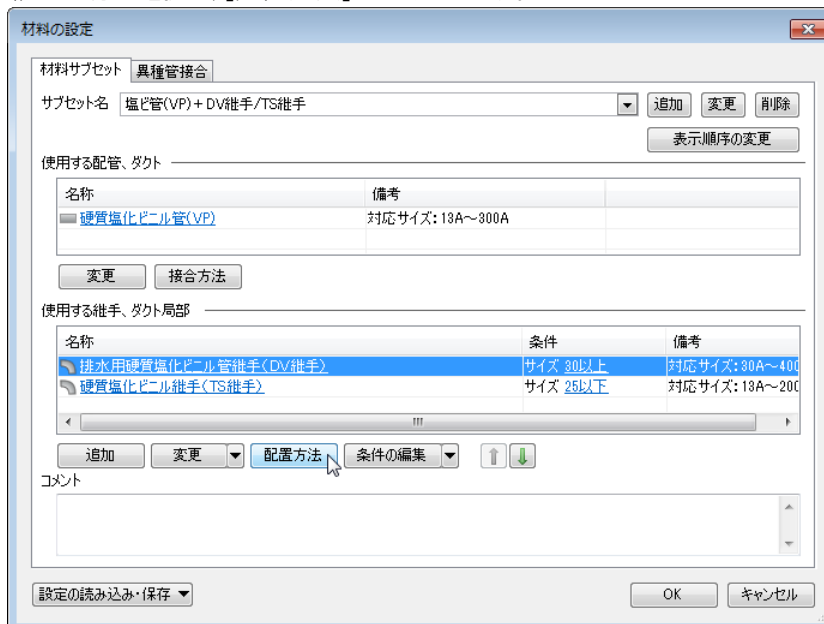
材料の設定

材料サブセット 異種管接合

サブセット名 塩ビ管(VP)+DV継手/TS継手 追加 変更 削除

表示順序の変更

使用する配管、ダクト

| 名称 | 備考 |
|---|---|
| 硬質塩化ビニル管(VP) | 対応サイズ:13A~300A |

変更 接合方法

使用する継手、ダクト局部

| 名称 | 条件 | 備考 |
|---|---|---|
| 排水用硬質塩化ビニル管継手(DV継手) | サイズ 30以上 | 対応サイズ:30A~400 |
| 硬質塩化ビニル継手(TS継手) | サイズ 25以下 | 対応サイズ:13A~200 |

追加 変更 配置方法 条件の編集

コメント

設定の読み込み・保存 OK キャンセル